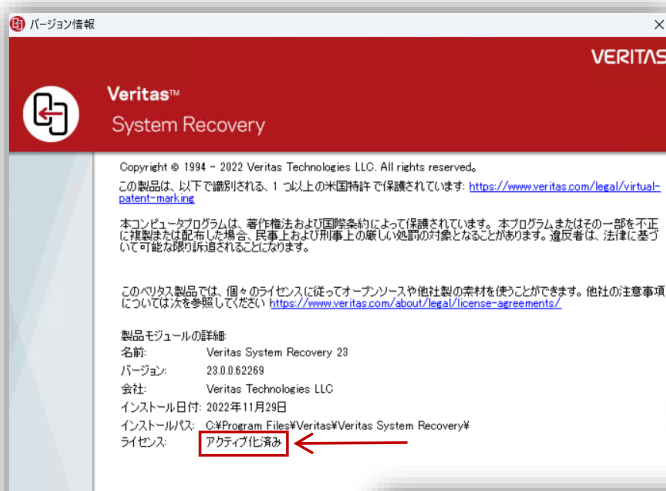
バージョン情報

VERITAS

Veritas™
System Recovery

Copyright © 1994 - 2022 Veritas Technologies LLC. All rights reserved。

この製品は、以下で識別される、1 つ以上の米国特許で保護されています: https://www.veritas.com/legal/virtual-patent-marking

本コンピュータプログラムは、著作権法および国際条約によって保護されています。本プログラムまたはその一部を不正に複製または配布した場合、民事上および刑事上の厳しい処罰の対象となることがあります。違反者は、法律に基づいて可能な限り訴追されることになります。

このベリタス製品では、個々のライセンスに従ってオープンソースや他社製の素材を使うことができます。他社の注意事項については次を参照してください https://www.veritas.com/about/legal/license-agreements/

製品モジュールの詳細:
名前: Veritas System Recovery 23
バージョン: 23.0.0.62269
会社: Veritas Technologies LLC
インストール日付: 2022年11月29日
インストールパス: C:¥Program Files¥Veritas¥Veritas System Recovery¥
ライセンス: アクティブ化済み